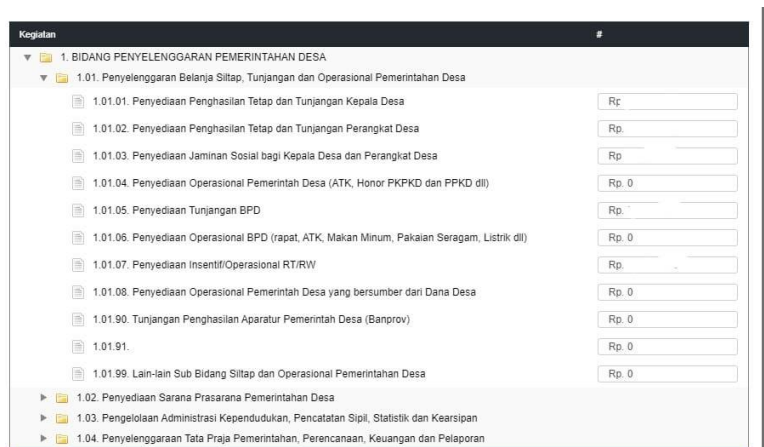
| Kegiatan | # |
|---|---|
| 1. BIDANG PENYELENGGARAAN PEMERINTAHAN DESA | |
| 1.01. Penyelenggaraan Belanja Siltap, Tunjangan dan Operasional Pemerintahan Desa | |
| 1.01.01. Penyediaan Penghasilan Tetap dan Tunjangan Kepala Desa | Rp |
| 1.01.02. Penyediaan Penghasilan Tetap dan Tunjangan Perangkat Desa | Rp. |
| 1.01.03. Penyediaan Jaminan Sosial bagi Kepala Desa dan Perangkat Desa | Rp |
| 1.01.04. Penyediaan Operasional Pemerintah Desa (ATK, Honor PKPKD dan PPKD dll) | Rp. 0 |
| 1.01.05. Penyediaan Tunjangan BPD | Rp. |
| 1.01.06. Penyediaan Operasional BPD (rapat, ATK, Makan Minum, Pakaian Seragam, Listrik dll) | Rp. 0 |
| 1.01.07. Penyediaan Insentif/Operasional RT/RW | Rp. |
| 1.01.08. Penyediaan Operasional Pemerintah Desa yang bersumber dari Dana Desa | Rp. 0 |
| 1.01.90. Tunjangan Penghasilan Aparatur Pemerintah Desa (Banprov) | Rp. 0 |
| 1.01.91. | Rp. 0 |
| 1.01.99. Lain-lain Sub Bidang Siltap dan Operasional Pemerintahan Desa | Rp. 0 |
| 1.02. Penyediaan Sarana Prasarana Pemerintahan Desa | |
| 1.03. Pengelolaan Administrasi Kependudukan, Pencatatan Sipil, Statistik dan Kearsipan | |
| 1.04. Penyelenggaraan Tata Praja Pemerintahan, Perencanaan, Keuangan dan Pelaporan | |